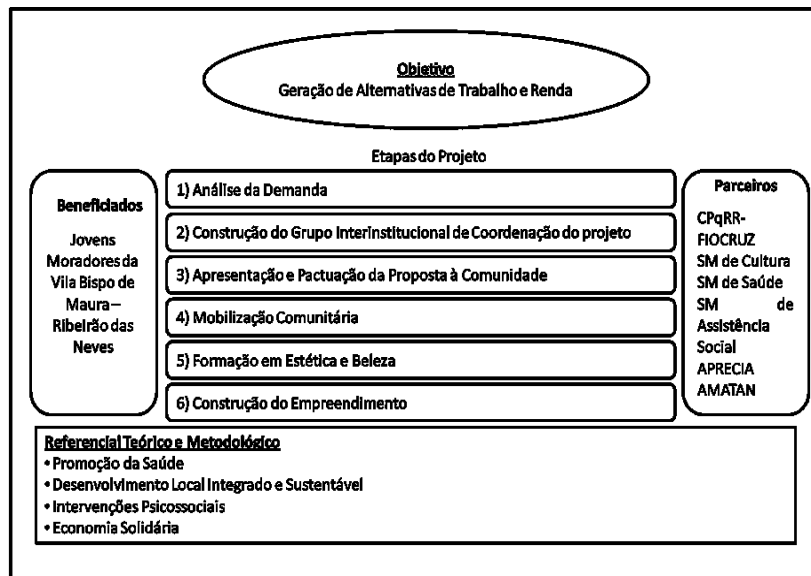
Objetivo
Geração de Alternativas de Trabalho e Renda

Etapas do Projeto

Beneficiados

Jovens Moradores da Vila Bispo de Maura – Ribeirão das Neves

1) Análise da Demanda

2) Construção do Grupo Interinstitucional de Coordenação do projeto

3) Apresentação e Pactuação da Proposta à Comunidade

4) Mobilização Comunitária

5) Formação em Estética e Beleza

6) Construção do Empreendimento

Parceiros

CPqRR-FIOCRUZ
SM de Cultura
SM de Saúde
SM de Assistência Social
APRECIA
AMATAN

Referencial Teórico e Metodológico
• Promoção da Saúde
• Desenvolvimento Local Integrado e Sustentável
• Intervenções Psicossociais
• Economia Solidária